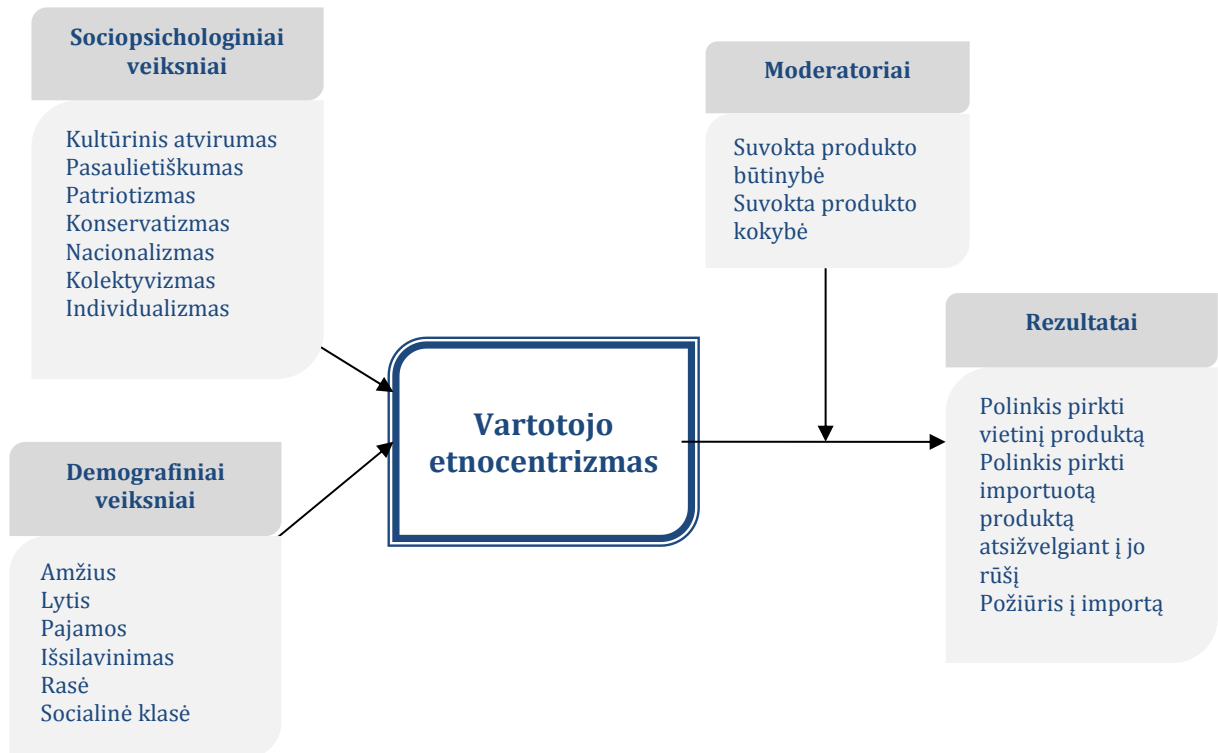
Sociopsichologiniai veiksniai

Kultūrinis atvirumas
Pasaulietiškumas
Patriotizmas
Konservatizmas
Nacionalizmas
Kolektyvizmas
Individualizmas

Moderatoriai

Suvokta produkto būtinybė
Suvokta produkto kokybė

Rezultatai

Polinkis pirkti vietinį produktą
Polinkis pirkti importuotą produktą atsižvelgiant į jo rūšį
Požiūris į importą

Vartotojo etnocentrizmas

Demografiniai veiksniai

Amžius
Lytis
Pajamos
Išsilavinimas
Rasė
Socialinė klasė